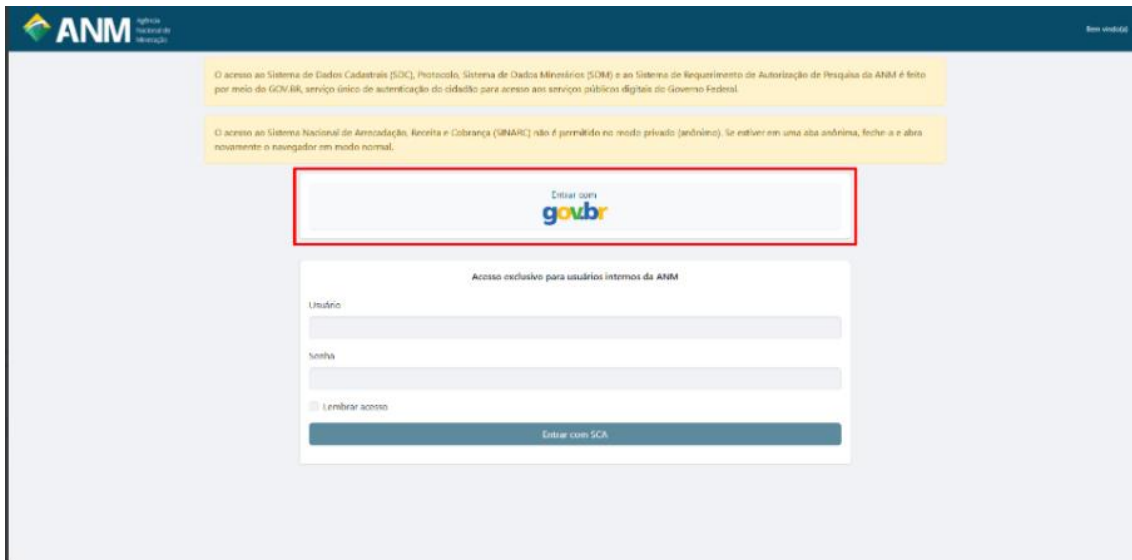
ANM Agência Nacional de Mineração

Bem vindo(a)

O acesso ao Sistema de Dados Cadastrais (SDC), Protocolo, Sistema de Dados Minerários (SDM) e ao Sistema de Requerimento de Autorização de Pesquisa da ANM é feito por meio do GOV.BR, serviço único de autenticação do cidadão para acesso aos serviços públicos digitais do Governo Federal.

O acesso ao Sistema Nacional de Arrecadação, Receita e Cobrança (SINARC) não é permitido no modo privado (anônimo). Se estiver em uma aba anônima, feche-a e abra novamente o navegador em modo normal.

Entrar com
gov.br

Acesso exclusivo para usuários internos da ANM

Usuário

Senha

Lembrar acesso

Entrar com SCA